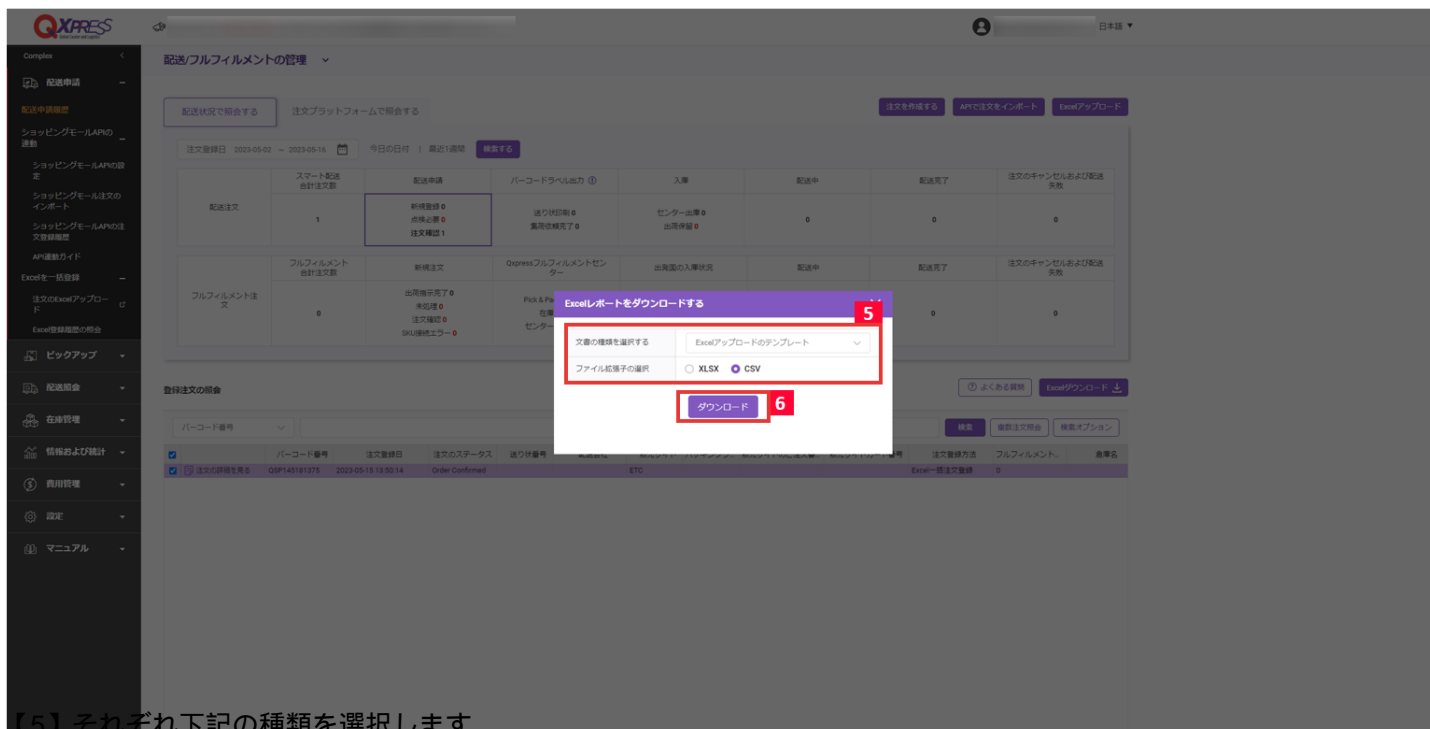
QXPRESS

日本語 ▼

Complex

配送申請

配送申請履歴

ショッピングモールAPIの連動

ショッピングモールAPIの設定

ショッピングモール注文のインポート

ショッピングモールAPIの注文登録履歴

API連動ガイド

Excelを一括登録

注文のExcelアップロード

Excel登録履歴の照会

ピックアップ

配送照会

在庫管理

情報および統計

費用管理

設定

マニュアル

配送/フルフィルメントの管理

配送状況で照会する　注文プラットフォームで照会する

注文を作成する　APIで注文をインポート　Excelアップロード

注文登録日 2023-05-02 ~ 2023-05-16　今日の日付 | 最近1週間　検索する

| | スマート配送 会計注文数 | 配送申請 | バーコードラベル出力 | 入庫 | 配送中 | 配送完了 | 注文のキャンセルおよび配送失敗 |
|---|---|---|---|---|---|---|---|
| 配送注文 | 1 | 新規登録 0 点検必要 0 注文確認 1 | 送り状印刷 0 集荷依頼完了 0 | センター出庫 0 出荷保留 0 | 0 | 0 | 0 |

| | フルフィルメント 会計注文数 | 新規注文 | Qxpressフルフィルメントセンター | 出発国の入庫状況 | 配送中 | 配送完了 | 注文のキャンセルおよび配送失敗 |
|---|---|---|---|---|---|---|---|
| フルフィルメント注文 | 0 | 出荷指示完了 0 未処理 0 注文確認 0 SKU接続エラー 0 | Pick & Pa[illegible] 在庫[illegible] センター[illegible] | | | 0 | 0 |

Excelレポートをダウンロードする

5

文書の種類を選択する　Excelアップロードのテンプレート

ファイル拡張子の選択　XLSX　CSV

ダウンロード

6

登録注文の照会

よくある質問　Excelダウンロード

バーコード番号　検索　複数注文照会　検索オプション

バーコード番号　注文登録日　注文のステータス　送り状番号　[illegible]　注文登録方法　フルフィルメント...　倉庫名

注文の詳細を見る　QSP145181375　2023-05-15 13:50:14　Order Confirmed　ETC　Excel一括注文登録　0

【5】それぞれ下記の種類を選択します